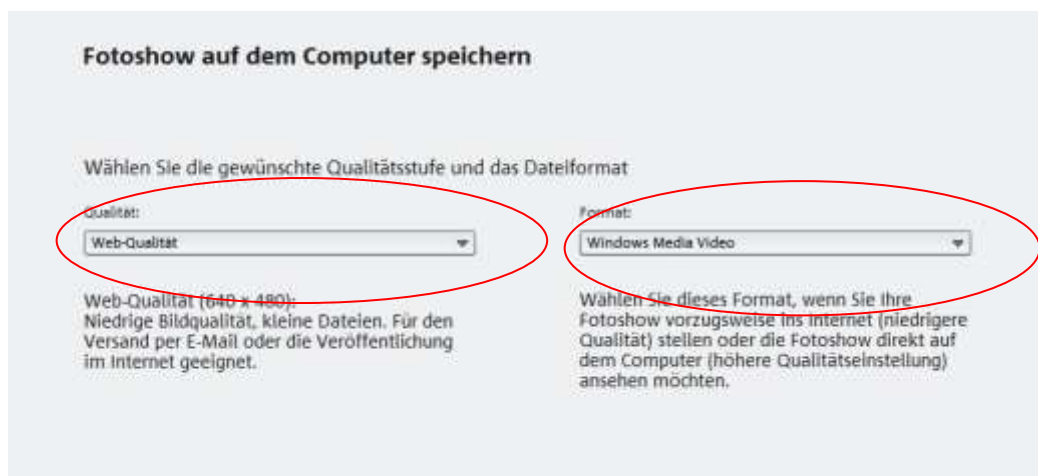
Fotoshow auf dem Computer speichern

Wählen Sie die gewünschte Qualitätsstufe und das Dateiformat

Qualität:

Web-Qualität

Web-Qualität (640 x 480):
Niedrige Bildqualität, kleine Dateien. Für den Versand per E-Mail oder die Veröffentlichung im Internet geeignet.

Format:

Windows Media Video

Wählen Sie dieses Format, wenn Sie Ihre Fotoshow vorzugsweise ins Internet (niedrigere Qualität) stellen oder die Fotoshow direkt auf dem Computer (höhere Qualitätseinstellung) ansehen möchten.